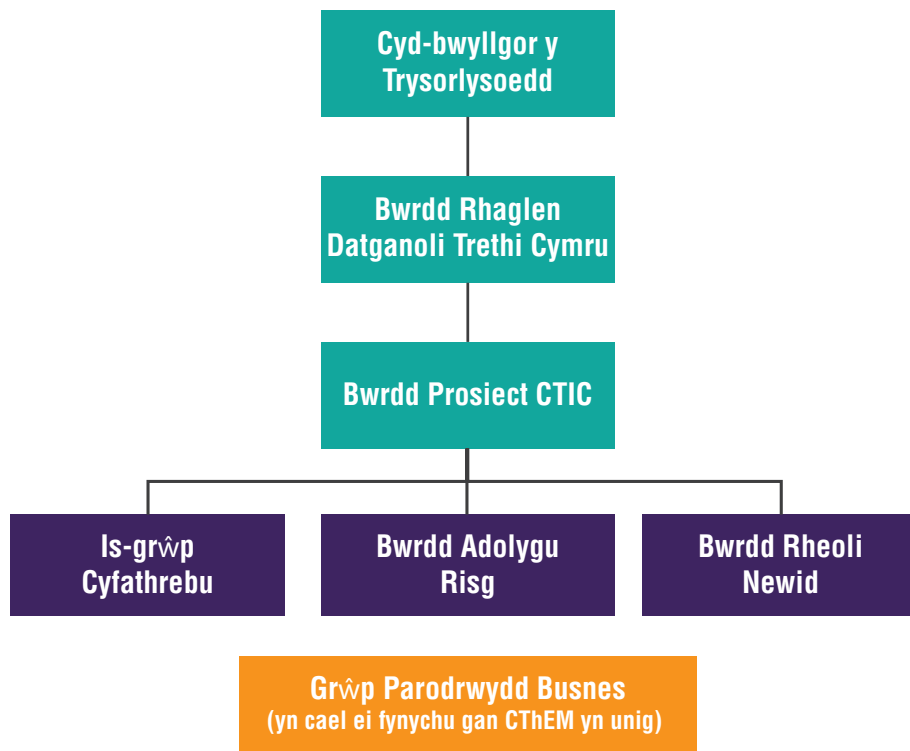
Cyd-bwyllgor y Trysorlysoedd

Bwrdd Rhaglen Datganoli Trethi Cymru

Bwrdd Prosiect CTIC

Is-grŵp Cyfathrebu

Bwrdd Adolygu Risg

Bwrdd Rheoli Newid

Grŵp Parodrwydd Busnes (yn cael ei fynychu gan CThEM yn unig)